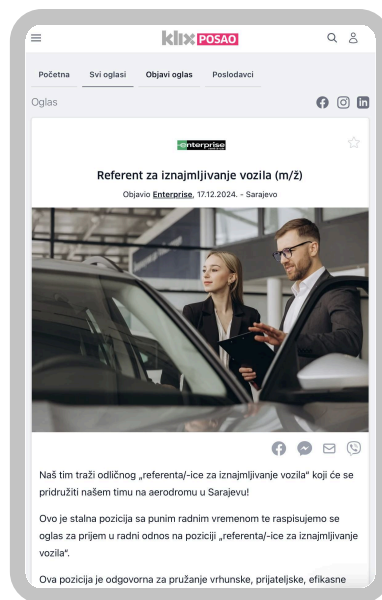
klix POSAO

Početna Svi oglasi Objavi oglas Poslodavci

Oglas

enterprise

Referent za iznajmljivanje vozila (m/ž)

Objavio Enterprise, 17.12.2024. - Sarajevo

Naš tim traži odličnog „referenta/-ice za iznajmljivanje vozila“ koji će se pridružiti našem timu na aerodromu u Sarajevu!

Ovo je stalna pozicija sa punim radnim vremenom te raspisujemo se oglas za prijem u radni odnos na poziciji „referenta/-ice za iznajmljivanje vozila“.

Ova pozicija je odgovorna za pružanje vrhunske, prijateljske, efikasne